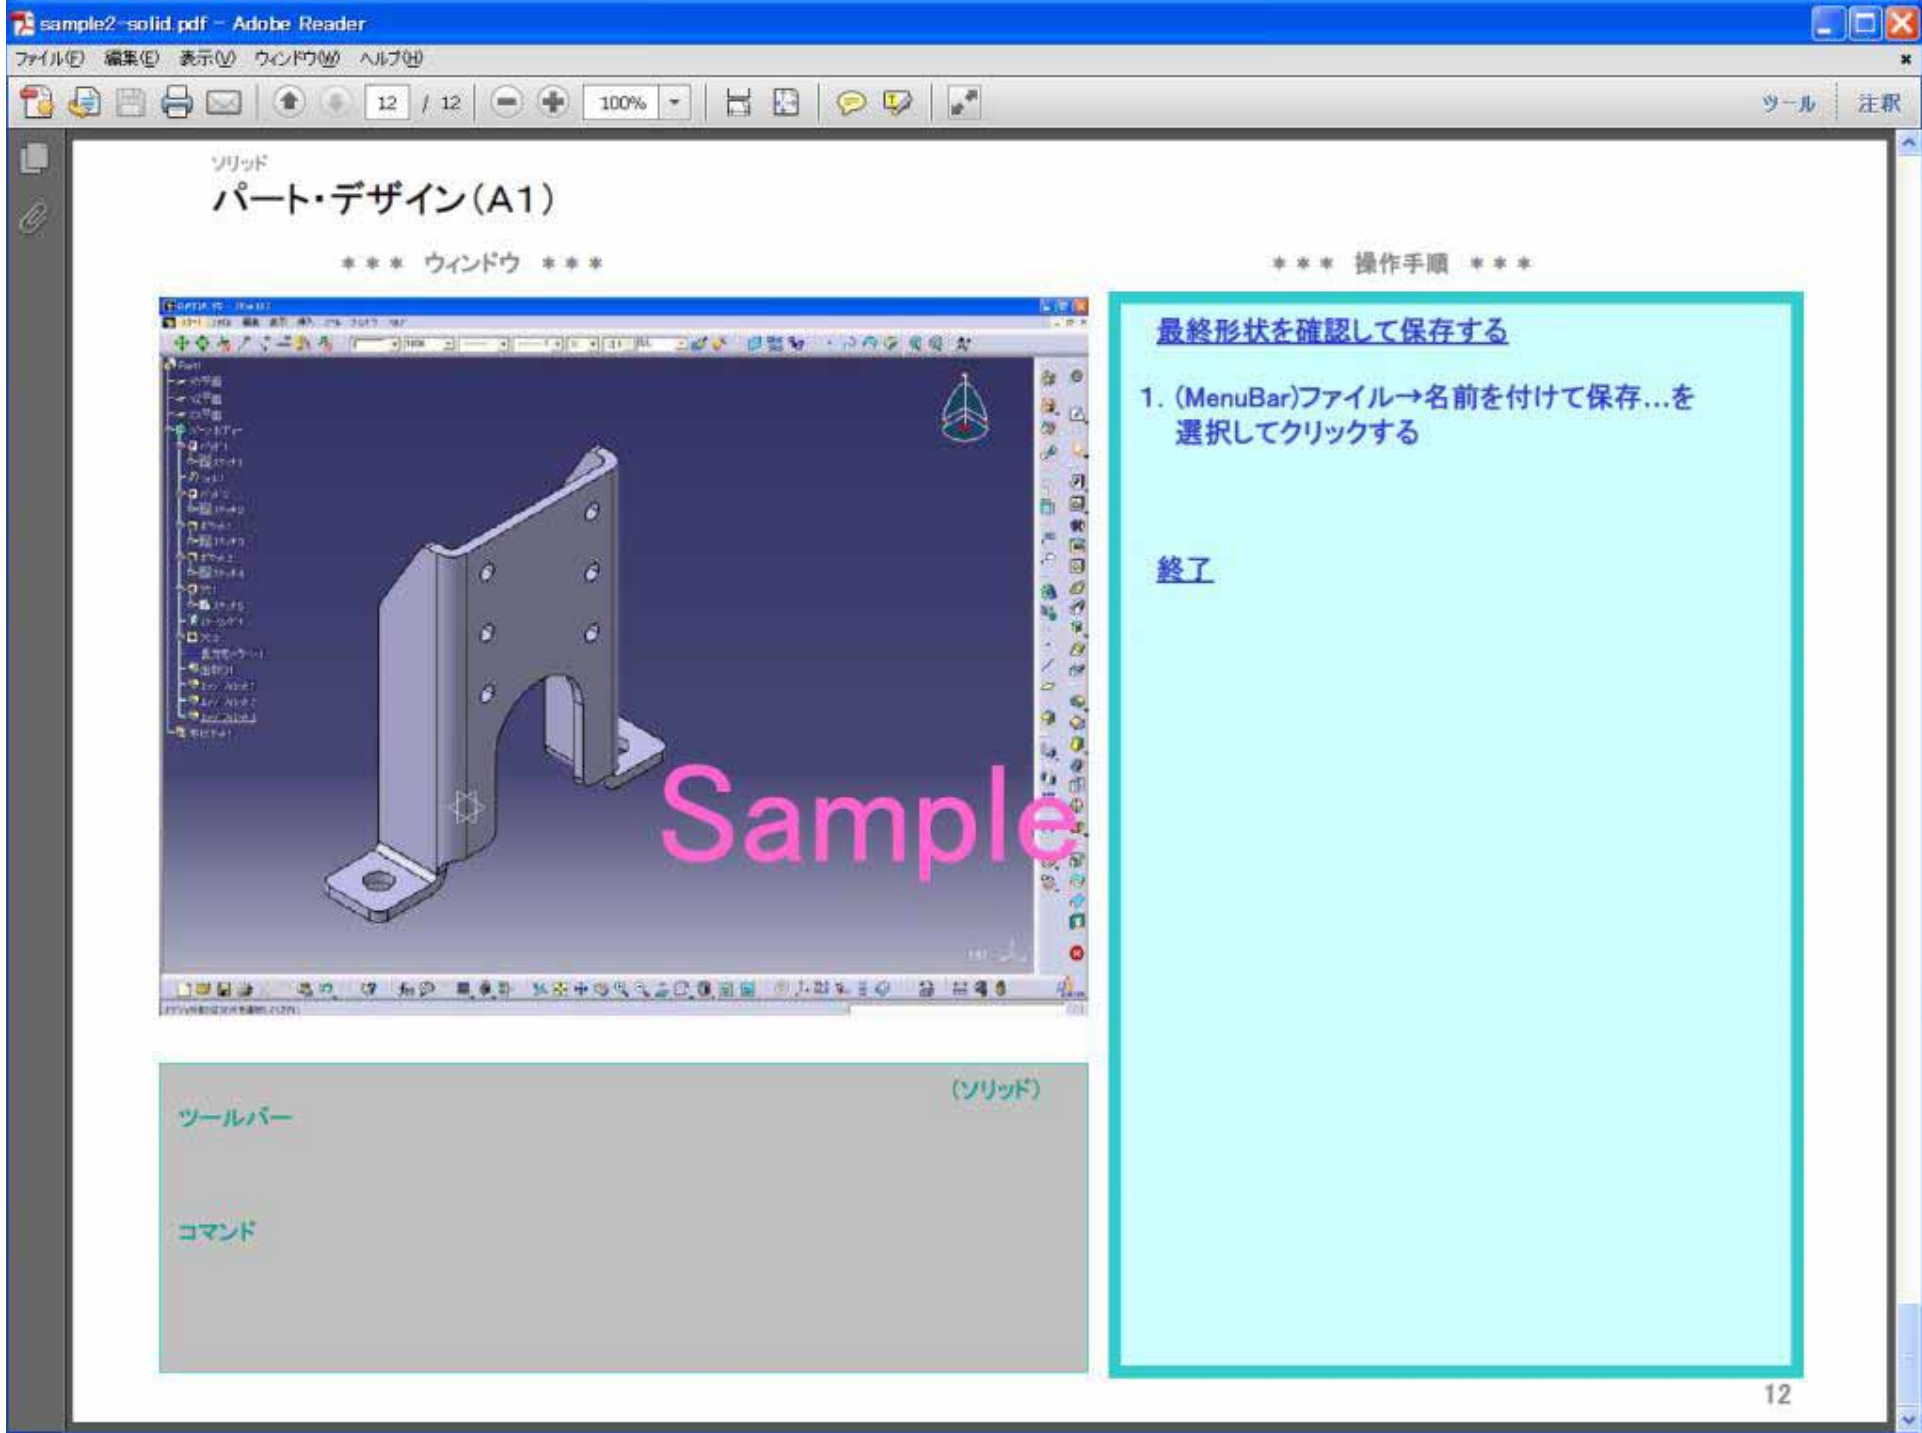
sample2-solid.pdf - Adobe Reader

ファイル(F) 編集(E) 表示(V) ウィンドウ(W) ヘルプ(H)

12 / 12 100% ツール 注釈

ソリッド
パート・デザイン(A1)

＊＊＊ ウィンドウ ＊＊＊

＊＊＊ 操作手順 ＊＊＊

Sample

(ソリッド)
ツールバー

コマンド

最終形状を確認して保存する

1. (MenuBar)ファイル→名前を付けて保存...を選択してクリックする

終了

12